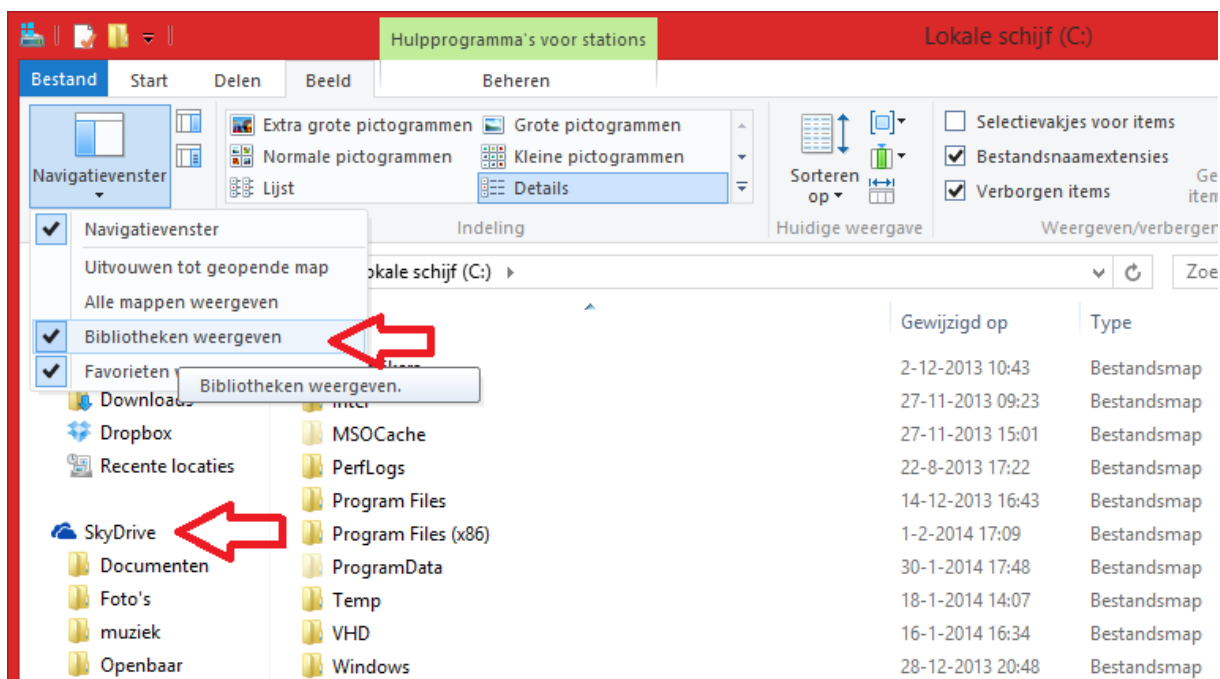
Hulpprogramma's voor stations

Lokale schijf (C:)

Bestand Start Delen Beeld Beheren

Navigatievenster

Extra grote pictogrammen
Grote pictogrammen
Normale pictogrammen
Kleine pictogrammen
Lijst
Details

Indeling

Sorteren op

Huidige weergave

Selectievakjes voor items
Bestandsnaamextensies
Verborgen items

Ge item

Weergeven/verbergen

Navigatievenster
Uitvouwen tot geopende map
Alle mappen weergeven
Bibliotheken weergeven
Favorieten w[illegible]

Bibliotheken weergeven.

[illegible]okale schijf (C:)

Zoe

Gewijzigd op | Type

Downloads
Dropbox
Recente locaties

SkyDrive
Documenten
Foto's
muziek
Openbaar

| | | |
|---|---|---|
| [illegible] | 2-12-2013 10:43 | Bestandsmap |
| Inte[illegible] | 27-11-2013 09:23 | Bestandsmap |
| MSOCache | 27-11-2013 15:01 | Bestandsmap |
| PerfLogs | 22-8-2013 17:22 | Bestandsmap |
| Program Files | 14-12-2013 16:43 | Bestandsmap |
| Program Files (x86) | 1-2-2014 17:09 | Bestandsmap |
| ProgramData | 30-1-2014 17:48 | Bestandsmap |
| Temp | 18-1-2014 14:07 | Bestandsmap |
| VHD | 16-1-2014 16:34 | Bestandsmap |
| Windows | 28-12-2013 20:48 | Bestandsmap |